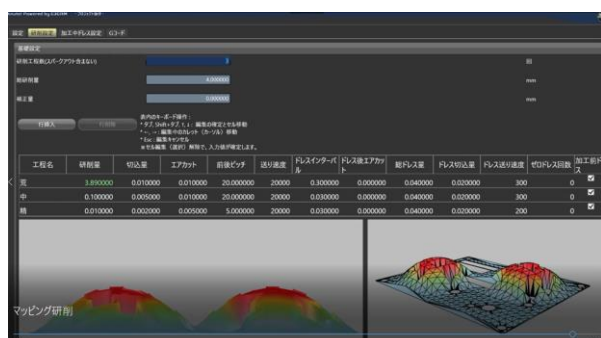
設定 研削設定 加工中ドレス設定 Gコード

研削工程数(スパークアウト含まない) 3 回

総研削量 4.000000 mm

補正量 0.000000 mm

行挿入 行削除

表内のキーボード操作:
*タブ, Shift+タブ, ↑, ↓: 編集の確定とセル移動
*←, →: 編集中のカレット(カーソル)移動
*Esc: 編集キャンセル
*セル編集(選択)解除で、入力値が確定します。

| 工程名 | 研削量 | 切込量 | エアカット | 前後ピッチ | 送り速度 | ドレスインターバル | ドレス後エアカット | 総ドレス量 | ドレス切込量 | ドレス送り速度 | ゼロドレス回数 | 加工前ドレス |
|---|---|---|---|---|---|---|---|---|---|---|---|---|
| 荒 | 3.890000 | 0.010000 | 0.010000 | 20.000000 | 20000 | 0.300000 | 0.000000 | 0.040000 | 0.020000 | 300 | 0 | ☑ |
| 中 | 0.100000 | 0.005000 | 0.010000 | 20.000000 | 20000 | 0.030000 | 0.000000 | 0.040000 | 0.020000 | 300 | 0 | ☑ |
| 精 | 0.010000 | 0.002000 | 0.005000 | 5.000000 | 20000 | 0.030000 | 0.000000 | 0.040000 | 0.020000 | 200 | 0 | ☑ |

マッピング研削